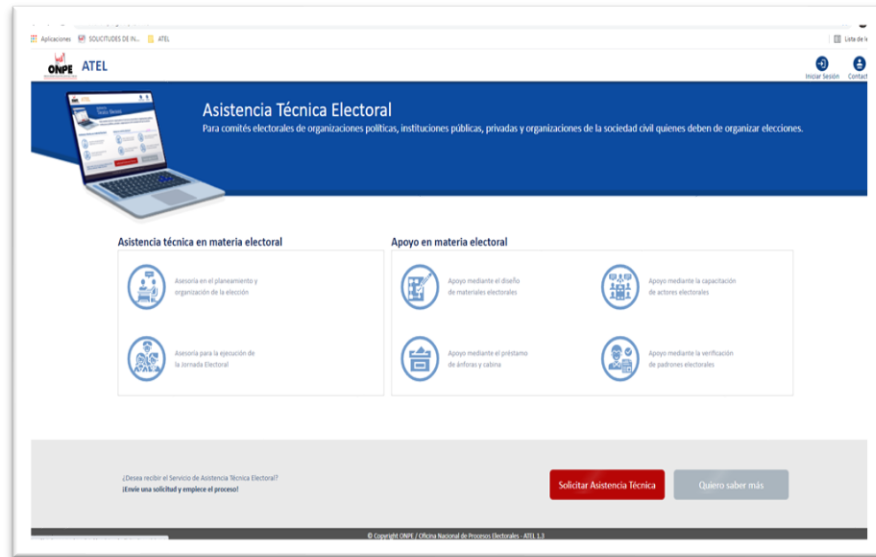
Aplicaciones SOLICITUDES DE N... ATEL

Lista de l

ONPE ATEL

Iniciar Sesión Contact

Asistencia Técnica Electoral

Para comités electorales de organizaciones políticas, instituciones públicas, privadas y organizaciones de la sociedad civil quienes deben de organizar elecciones.

Asistencia técnica en materia electoral

Asesoría en el planeamiento y organización de la elección

Asesoría para la ejecución de la Jornada Electoral

Apoyo en materia electoral

Apoyo mediante el diseño de materiales electorales

Apoyo mediante la capacitación de actores electorales

Apoyo mediante el préstamo de ánforas y cabina

Apoyo mediante la verificación de padrones electorales

¿Desea recibir el Servicio de Asistencia Técnica Electoral?

¡Envíe una solicitud y empiece el proceso!

Solicitar Asistencia Técnica

Quiero saber más

© Copyright ONPE / Oficina Nacional de Procesos Electorales - ATEL 1.3